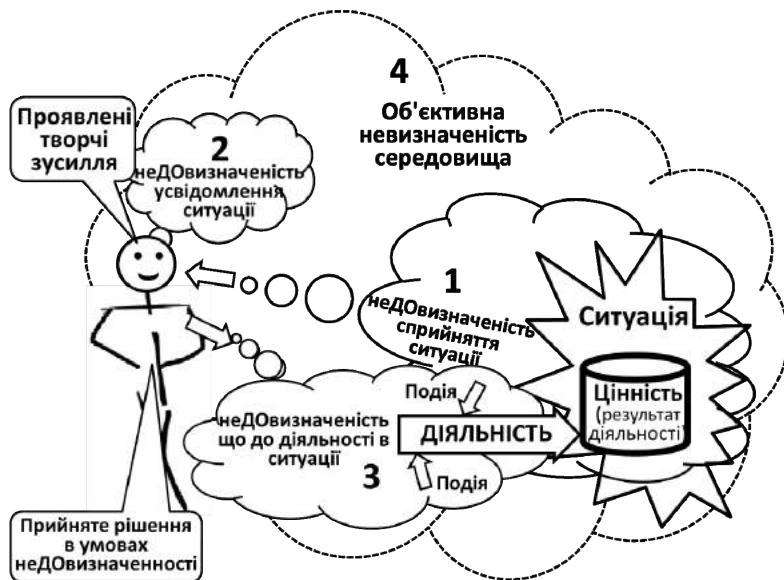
4

Об'єктивна невизначеність середовища

Проявлені творчі зусилля

2

неДОвизначеність усвідомлення ситуації

1

неДОвизначеність сприйняття ситуації

Ситуація

Цінність (результат діяльності)

Подія

неДОвизначеність що до діяльності в ситуації

ДІЯЛЬНІСТЬ

3

Подія

Прийняте рішення в умовах неДОвизначенності